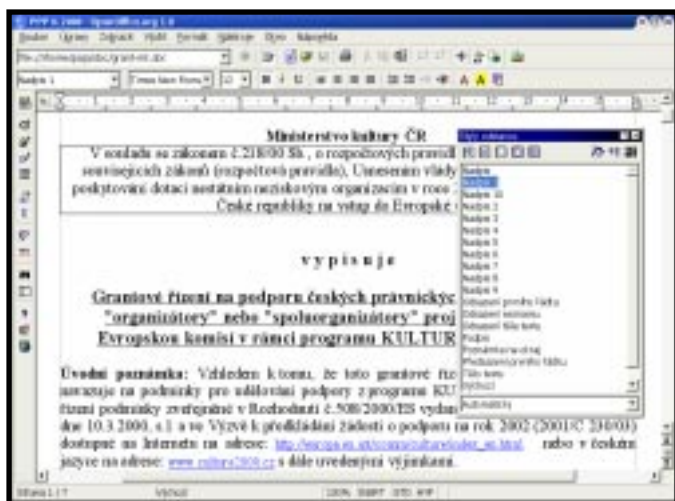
Ministerstvo kultury ČR

V souladu se zákonem č.218/000 Sb., o rozpočtových pravidl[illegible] souvisejících zákonů (rozpočtová pravidla), Usnesením vlády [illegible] poskytování dotací nestátním neziskovým organizacím v roce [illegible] České republiky na vstup do Evropské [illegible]

v y p i s u j e

Grantové řízení na podporu českých právnických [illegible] "organizátory" nebo "spoluorganizátory" proj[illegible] Evropskou komisí v rámci programu KULTUR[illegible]

Úvodní poznámka: Vzhledem k tomu, že toto grantové říz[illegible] navazuje na podmínky pro udělování podpory z programu KU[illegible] řízení podmínky zveřejněné v Rozhodnutí č.508/2000/ES vydan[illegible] dne 10.3.2000, s.1 a ve Výzvě k předkládání žádostí o podporu na rok 2002 (2001/C 230/03) dostupné na Internetu na adrese: http://europa.eu.int/comm/culture/index_en.html nebo v českém jazyce na adrese: www.culture2000.cz s dále uvedenými výjimkami.

Styly odstavce
Nadpis
Nadpis 1
Nadpis 10
Nadpis 2
Nadpis 3
Nadpis 4
Nadpis 5
Nadpis 6
Nadpis 7
Nadpis 8
Nadpis 9
Odsazení prvního řádku
Odsazení seznamu
Odsazení těla textu
Podpis
Poznámka na okraj
Předsazení prvního řádku
Tělo textu
Výchozí
Automaticky